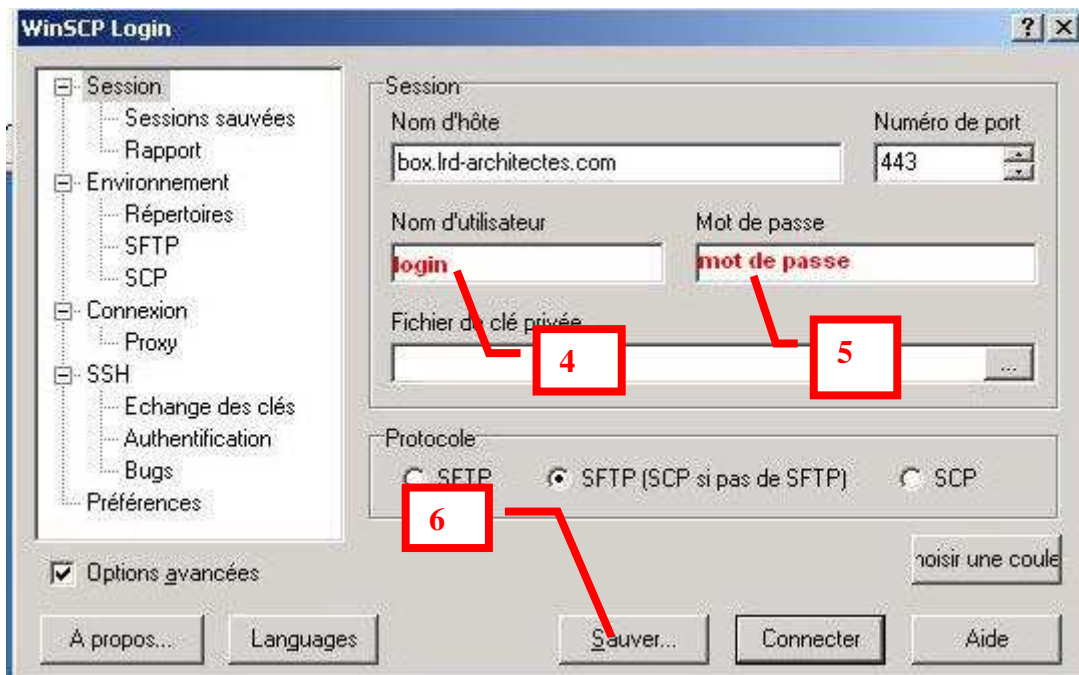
WinSCP Login

?
X

Session
Sessions sauvées
Rapport
Environnement
Répertoires
SFTP
SCP
Connexion
Proxy
SSH
Echange des clés
Authentification
Bugs
Préférences

Session
Nom d'hôte
box.lrd-architectes.com
Numéro de port
443
Nom d'utilisateur
login
Mot de passe
mot de passe
Fichier de clé privée
...

4
5

Protocole
SFTP
SFTP (SCP si pas de SFTP)
SCP

6

hoisir une coule

Options avancées

A propos...
Languages
Sauver...
Connecter
Aide